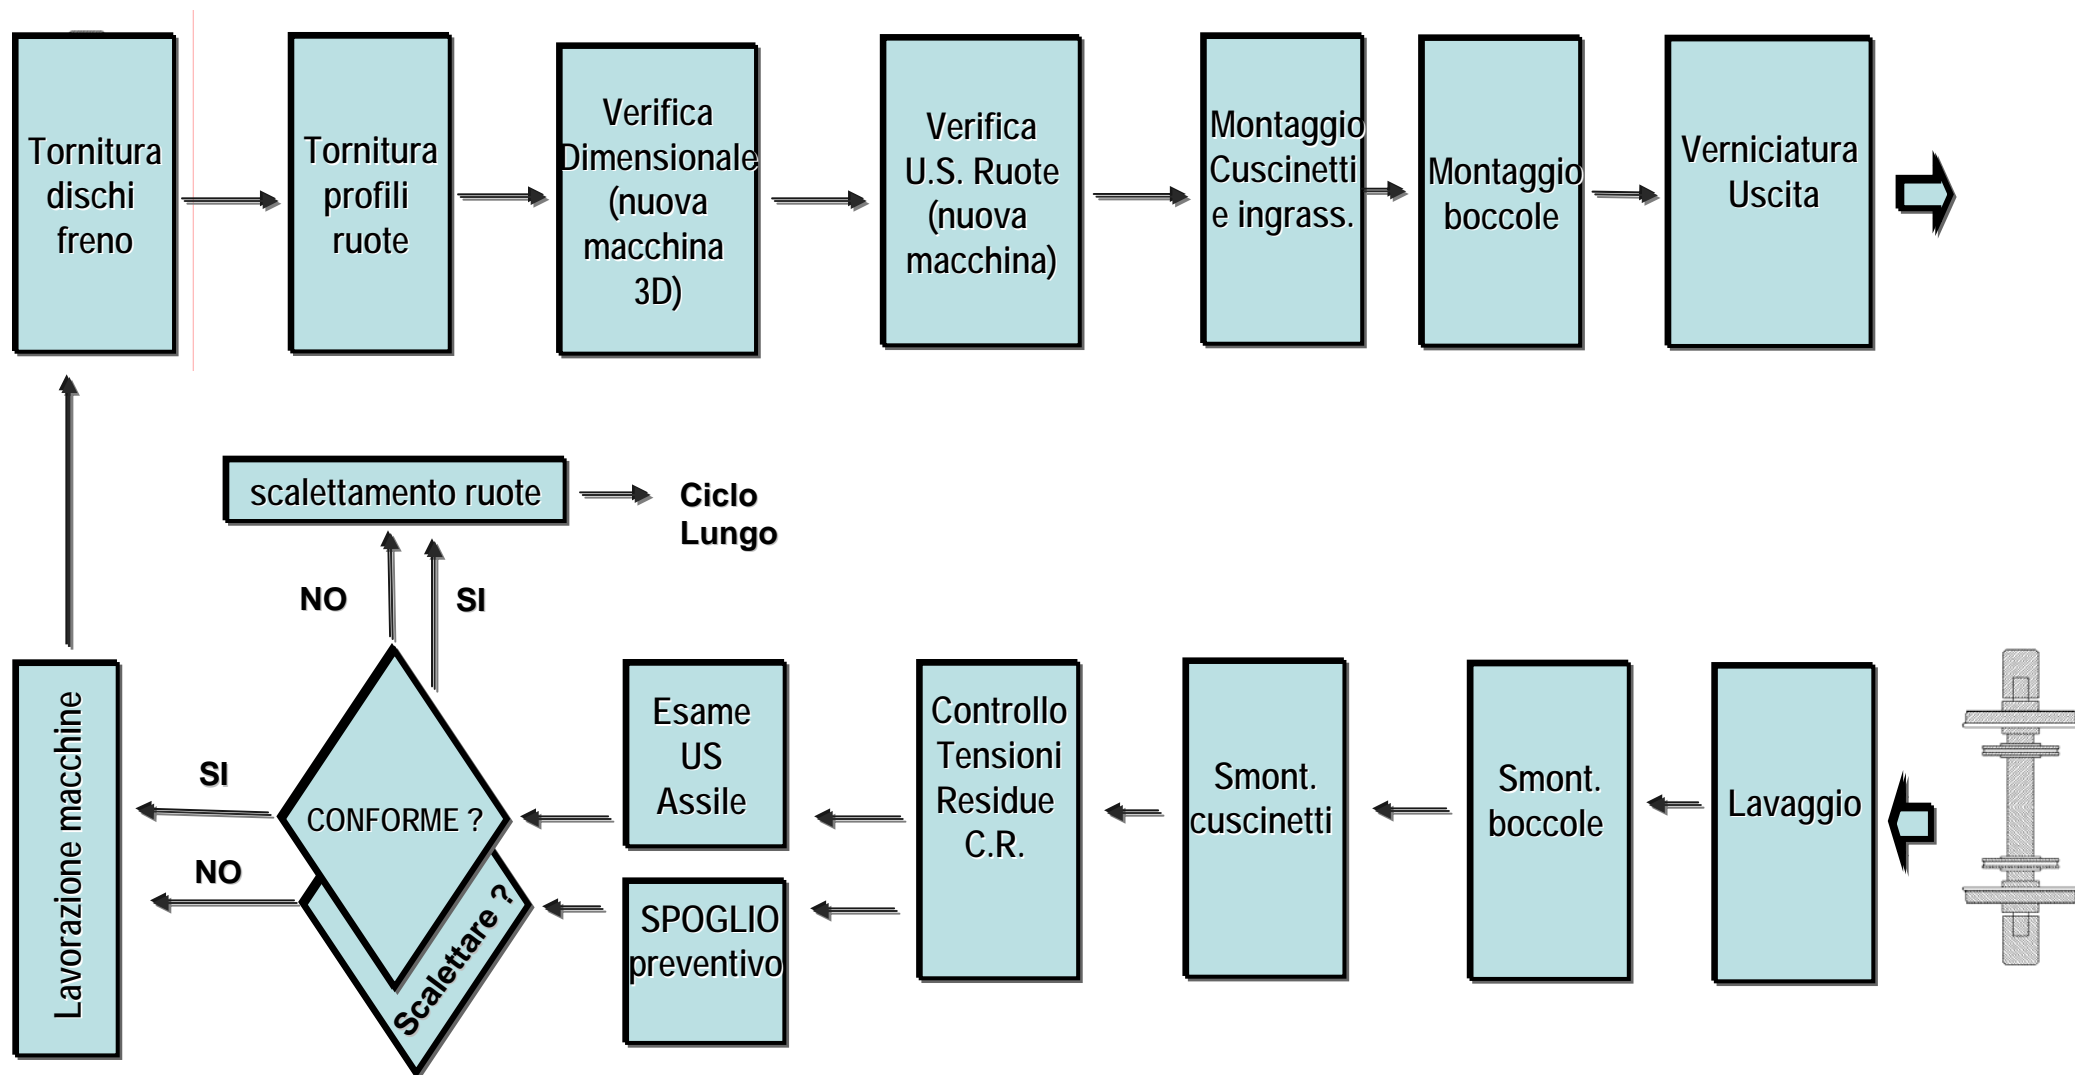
Tornitura dischi freno

Tornitura profili ruote

Verifica Dimensionale (nuova macchina 3D)

Verifica U.S. Ruote (nuova macchina)

Montaggio Cuscinetti e ingrass.

Montaggio boccole

Verniciatura Uscita

scalettamento ruote

Ciclo Lungo

NO

SI

Lavorazione macchine

SI

CONFORME ?

NO

Scalettare ?

Esame US Assile

SPOGLIO preventivo

Controllo Tensioni Residue C.R.

Smont. cuscinetti

Smont. boccole

Lavaggio